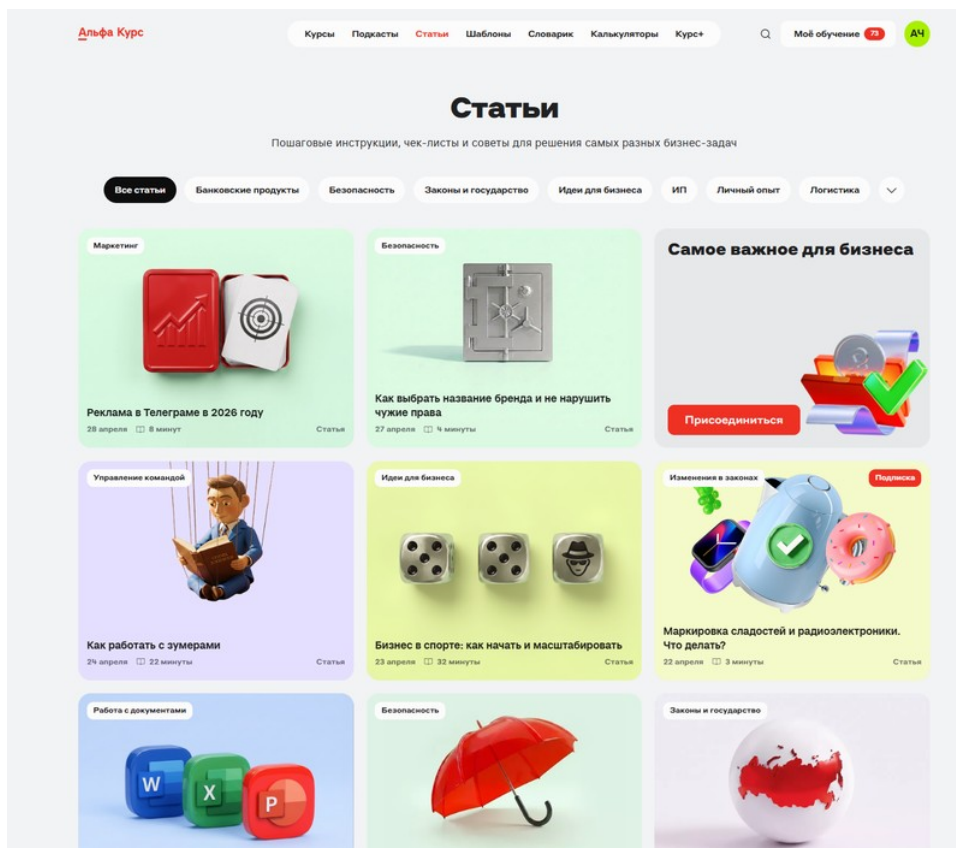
Альфа Курс

Курсы Подкасты Статьи Шаблоны Словарик Калькуляторы Курс+

Моё обучение 73

АЧ

Статьи

Пошаговые инструкции, чек-листы и советы для решения самых разных бизнес-задач

Все статьи Банковские продукты Безопасность Законы и государство Идеи для бизнеса ИП Личный опыт Логистика

Маркетинг

Реклама в Телеграме в 2026 году

28 апреля 8 минут Статья

Безопасность

Как выбрать название бренда и не нарушить чужие права

27 апреля 4 минуты Статья

Самое важное для бизнеса

Присоединиться

Управление командой

Как работать с зумерами

24 апреля 22 минуты Статья

Идеи для бизнеса

Бизнес в спорте: как начать и масштабировать

23 апреля 32 минуты Статья

Изменения в законах

Подписка

Маркировка сладостей и радиоэлектроники. Что делать?

22 апреля 3 минуты Статья

Работа с документами

W X P

Безопасность

Законы и государство